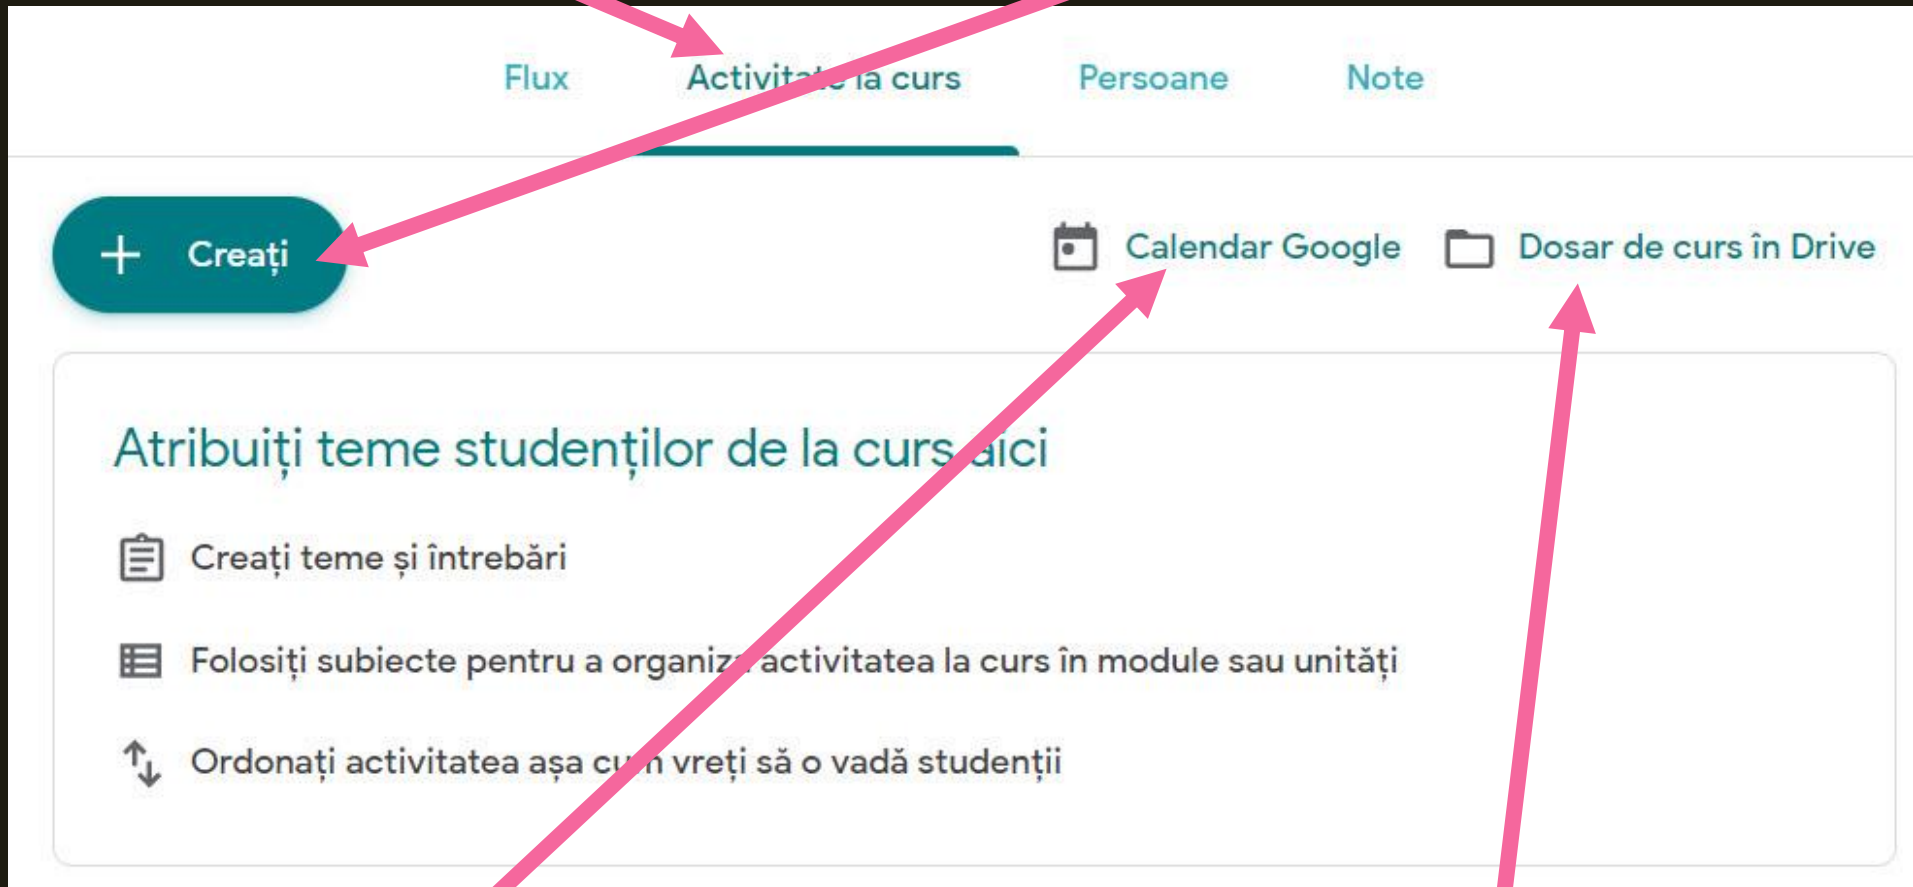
Flux Activit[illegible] la curs Persoane Note

+ Creați

Calendar Google Dosar de curs în Drive

Atribuiți teme studenților de la curs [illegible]ici

Creați teme și întrebări

Folosiți subiecte pentru a organiz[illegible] activitatea la curs în module sau unități

Ordonați activitatea așa cu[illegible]n vreți să o vadă studenții